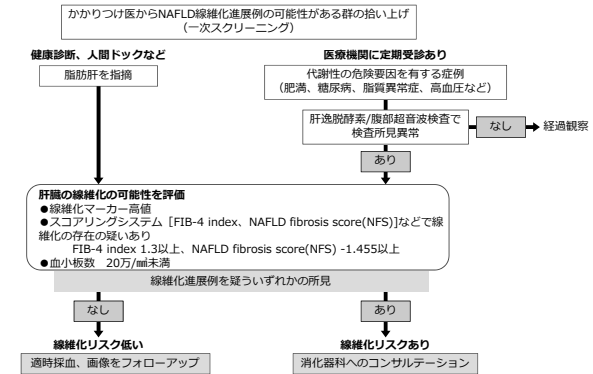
かかりつけ医からNAFLD線維化進展例の可能性がある群の拾い上げ（一次スクリーニング）

健康診断、人間ドックなど

脂肪肝を指摘

医療機関に定期受診あり

代謝性の危険要因を有する症例（肥満、糖尿病、脂質異常症、高血圧など）

肝逸脱酵素/腹部超音波検査で検査所見異常

なし

経過観察

あり

肝臓の線維化の可能性を評価
●線維化マーカー高値
●スコアリングシステム［FIB-4 index、NAFLD fibrosis score(NFS)］などで線維化の存在の疑いあり
FIB-4 index 1.3以上、NAFLD fibrosis score(NFS) -1.455以上
●血小板数　20万/㎣未満

線維化進展例を疑ういずれかの所見

なし

あり

線維化リスク低い

線維化リスクあり

適時採血、画像をフォローアップ

消化器科へのコンサルテーション